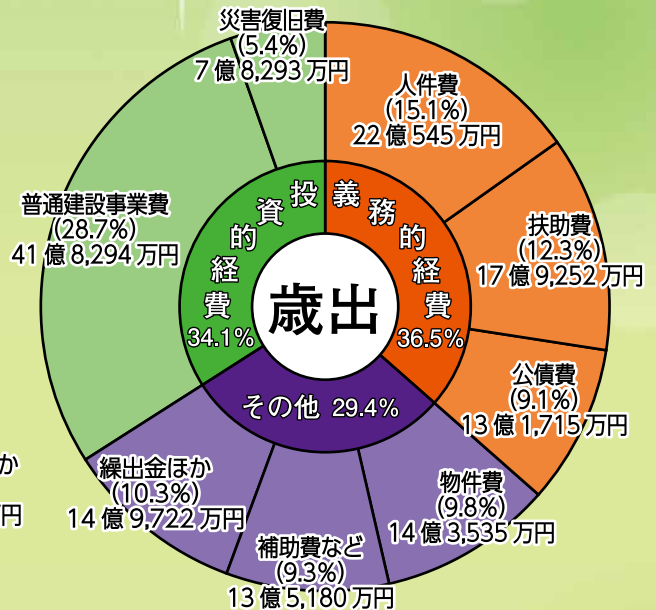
災害復旧費
(5.4%)
7億8,293万円

人件費
(15.1%)
22億545万円

扶助費
(12.3%)
17億9,252万円

公債費
(9.1%)
13億1,715万円

物件費
(9.8%)
14億3,535万円

補助費など
(9.3%)
13億5,180万円

繰出金ほか
(10.3%)
14億9,722万円

普通建設事業費
(28.7%)
41億8,294万円

投資的経費
34.1%

義務的経費
36.5%

その他 29.4%

歳出

か

円